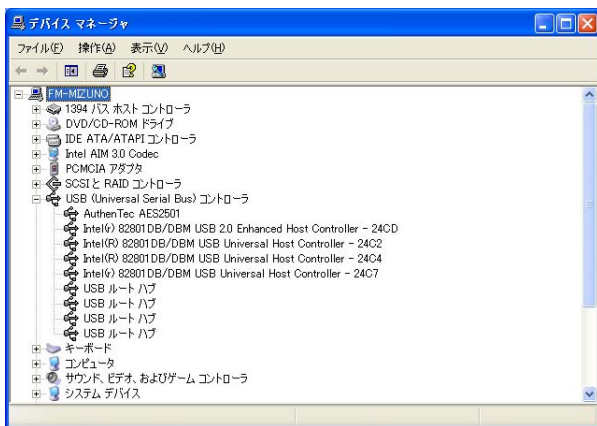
デバイス マネージャ

ファイル(F) 操作(A) 表示(V) ヘルプ(H)

FM-MIZUNO
1394 バス ホスト コントローラ
DVD/CD-ROM ドライブ
IDE ATA/ATAPI コントローラ
Intel AIM 3.0 Codec
PCMCIA アダプタ
SCSI と RAID コントローラ
USB (Universal Serial Bus) コントローラ
AuthenTec AES2501
Intel(r) 82801DB/DBM USB 2.0 Enhanced Host Controller - 24CD
Intel(R) 82801DB/DBM USB Universal Host Controller - 24C2
Intel(R) 82801DB/DBM USB Universal Host Controller - 24C4
Intel(r) 82801DB/DBM USB Universal Host Controller - 24C7
USB ルート ハブ
USB ルート ハブ
USB ルート ハブ
USB ルート ハブ
キーボード
コンピュータ
サウンド、ビデオ、およびゲーム コントローラ
システム デバイス